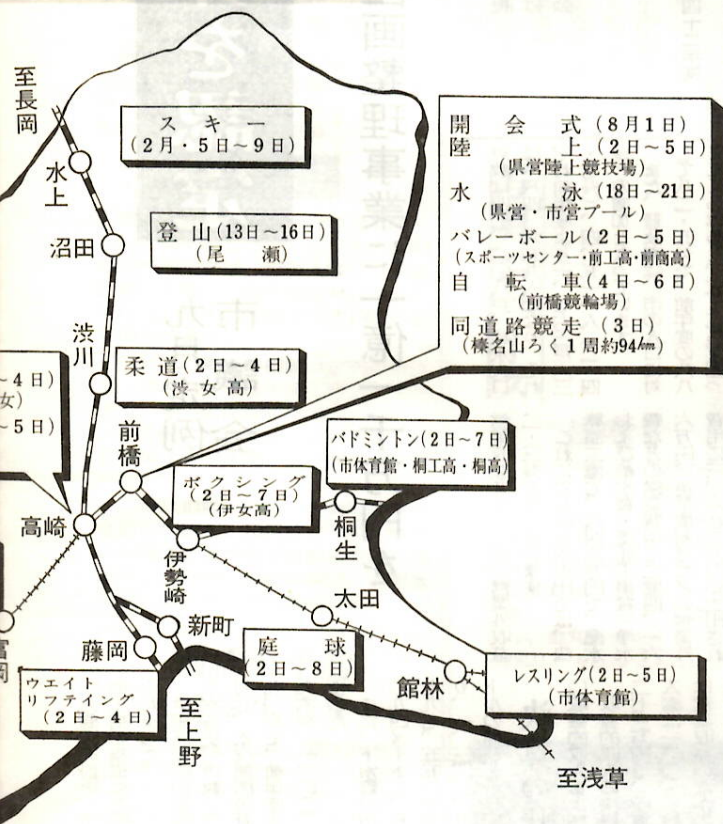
至長岡

スキー
(2月・5日~9日)

開会式 (8月1日)
陸上 (2日~5日)
(県営陸上競技場)
水泳 (18日~21日)
(県営・市営プール)
バレーボール (2日~5日)
(スポーツセンター・前工高・前商高)
自転車 (4日~6日)
(前橋競輪場)
同道路競走 (3日)
(榛名山ろく1周約94km)

水上

登山 (13日~16日)
(尾瀬)

沼田

渋川

柔道 (2日~4日)
(渋女高)

~4日)
女)
~5日)

前橋

バドミントン (2日~7日)
(市体育館・桐工高・桐高)

ボクシング
(2日~7日)
(伊女高)

高崎

桐生

伊勢崎

太田

新町

藤岡

庭球
(2日~8日)

館林

レスリング (2日~5日)
(市体育館)

ウエイトリフティング
(2日~4日)

至上野

至浅草